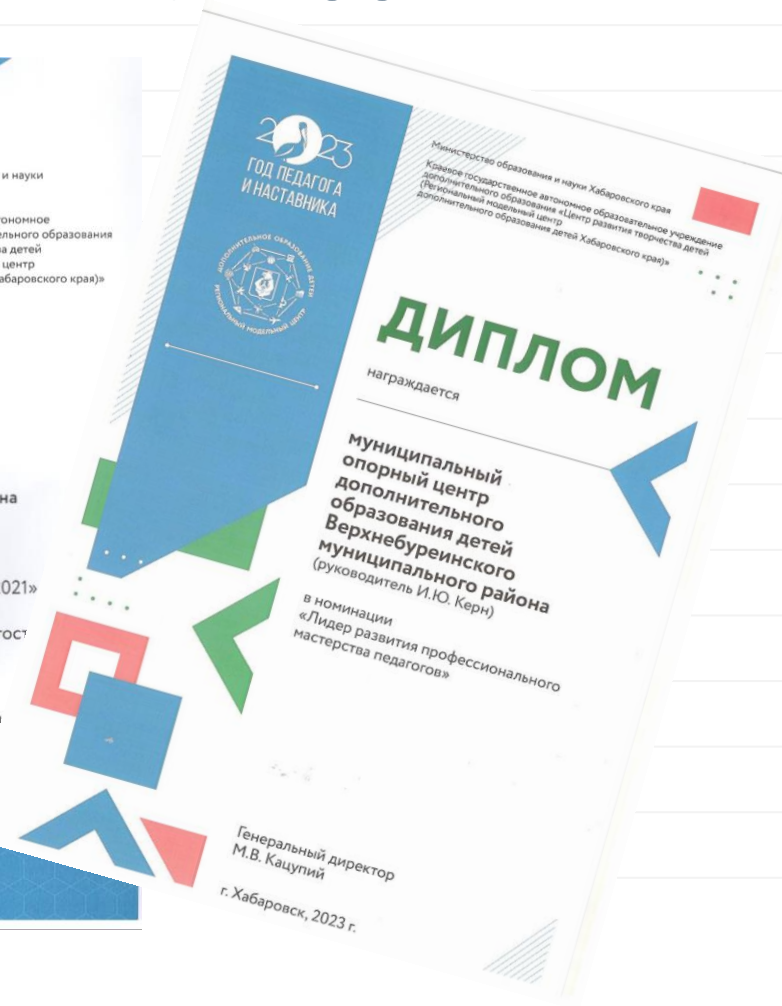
и науки

тономное
ельного образования
а детей
центр
абаровского края)»

на

021»

гост

2023
ГОД ПЕДАГОГА
И НАСТАВНИКА

ДОПОЛНИТЕЛЬНОЕ ОБРАЗОВАНИЕ ДЕТЕЙ
РЕГИОНАЛЬНЫЙ МОДЕЛЬНЫЙ ЦЕНТР

Министерство образования и науки Хабаровского края
Краевое государственное автономное образовательное учреждение дополнительного образования «Центр развития творчества детей (Региональный модельный центр дополнительного образования детей Хабаровского края)»

ДИПЛОМ

награждается

муниципальный опорный центр дополнительного образования детей Верхнебуреинского муниципального района
(руководитель И.Ю. Керн)

в номинации
«Лидер развития профессионального мастерства педагогов»

Генеральный директор
М.В. Кацупий

г. Хабаровск, 2023 г.